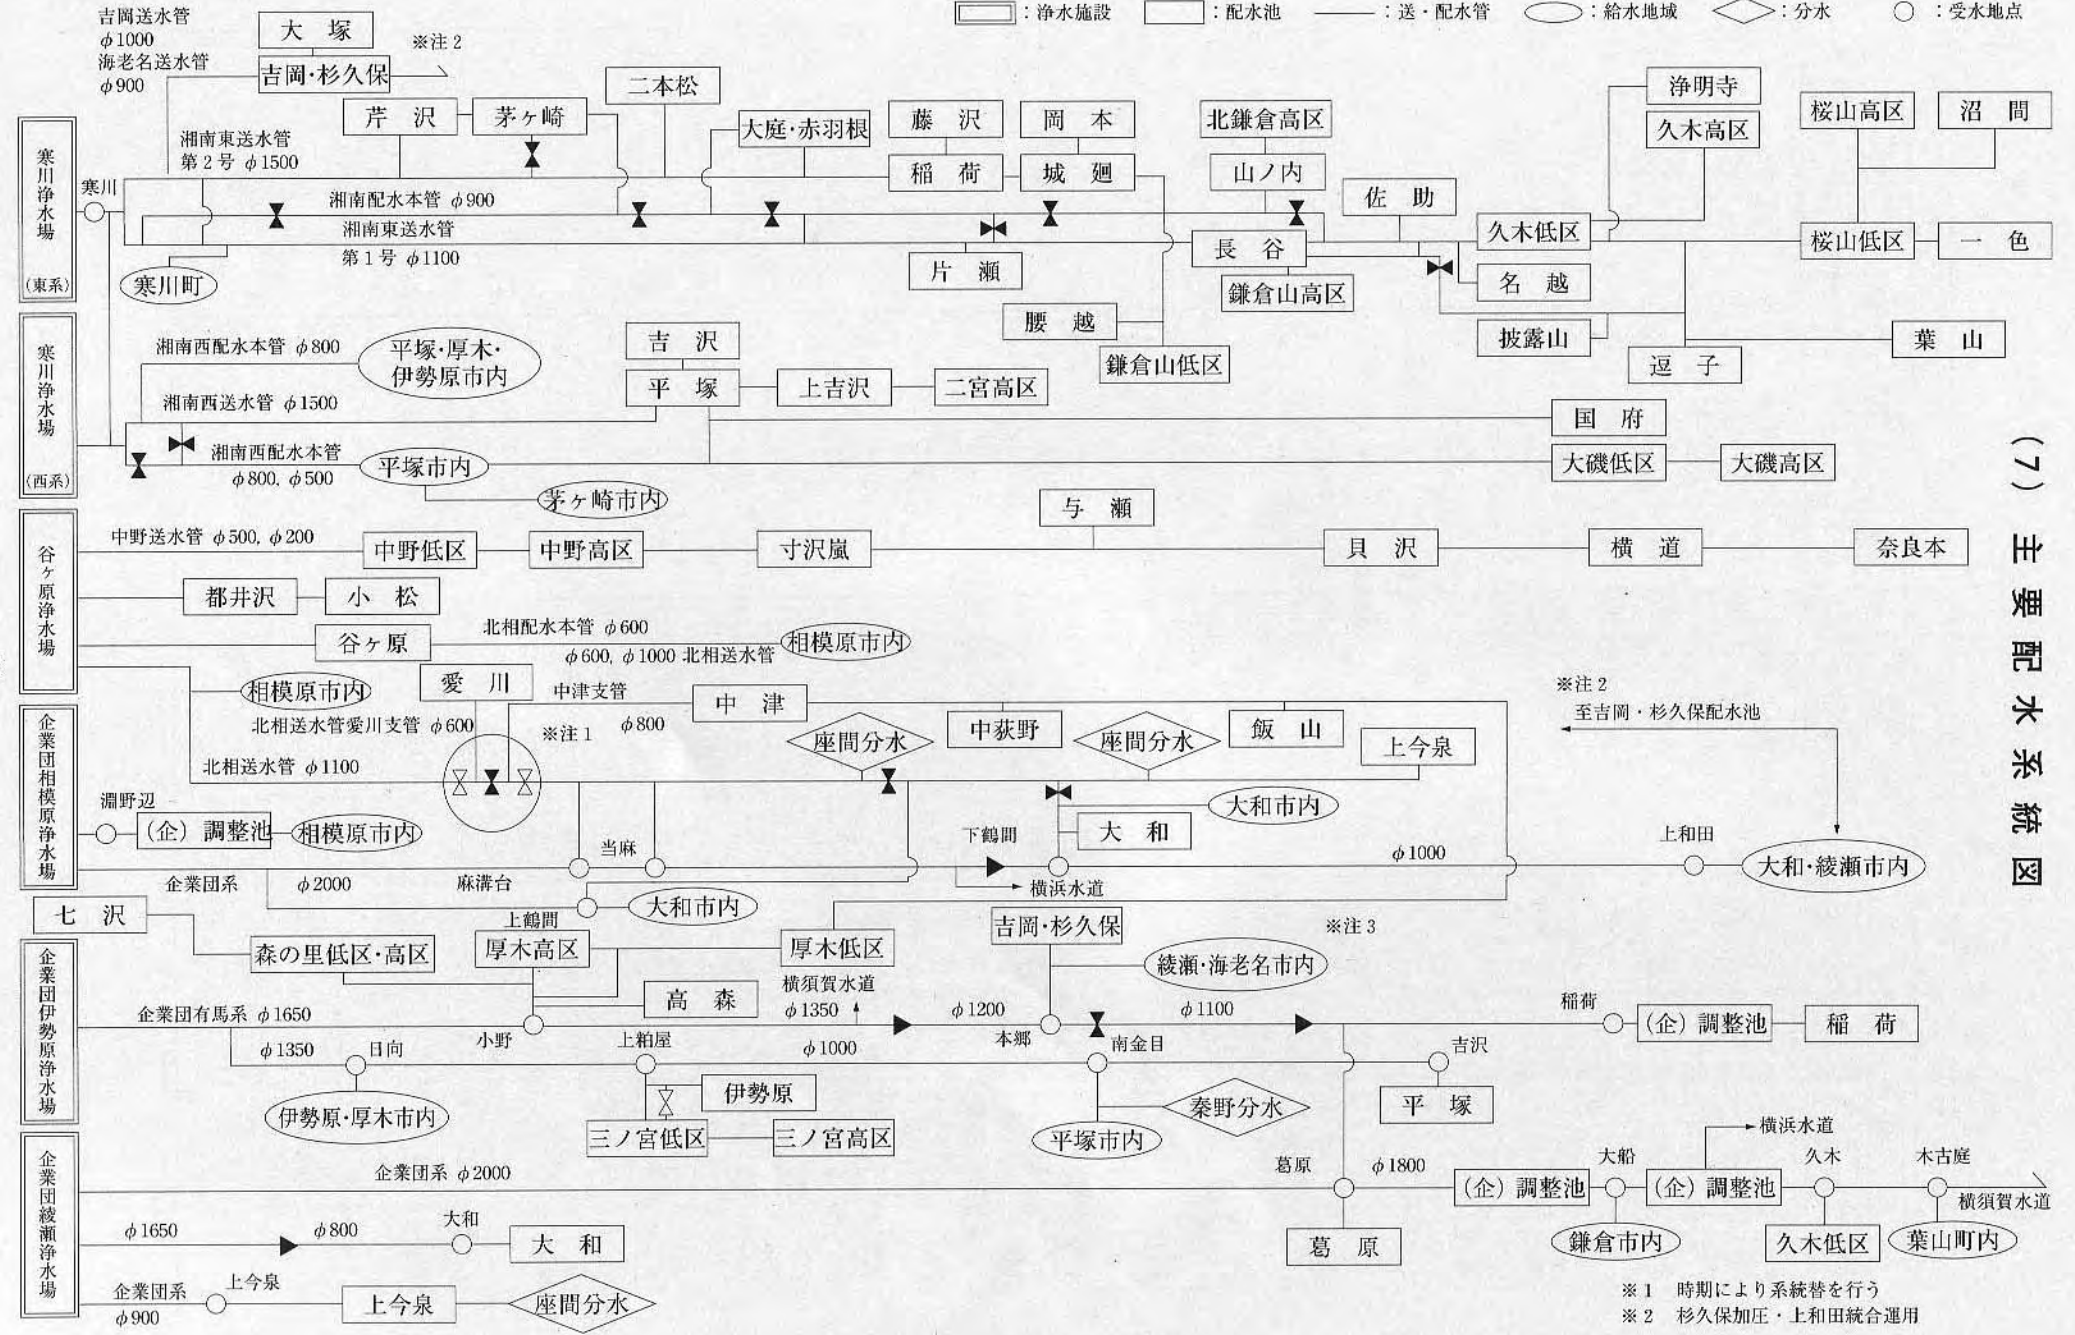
：浄水施設　：配水池　：送・配水管　：給水地域　：分水　：受水地点

（7）主要配水系統図

寒川浄水場（東系）
寒川浄水場（西系）
谷ヶ原浄水場
企業団相模原浄水場
企業団伊勢原浄水場
企業団綾瀬浄水場

吉岡送水管 $\phi 1000$
海老名送水管 $\phi 900$
大塚
吉岡・杉久保
※注2
二本松
芹沢
茅ヶ崎
湘南東送水管 第2号 $\phi 1500$
寒川
湘南配水本管 $\phi 900$
湘南東送水管 第1号 $\phi 1100$
寒川町
大庭・赤羽根
藤沢
稲荷
岡本
城廻
片瀬
腰越
鎌倉山低区
北鎌倉高区
山ノ内
長谷
鎌倉山高区
佐助
浄明寺
久木高区
久木低区
名越
披露山
逗子
桜山高区
沼間
桜山低区
一色
葉山

湘南西配水本管 $\phi 800$
平塚・厚木・伊勢原市内
湘南西送水管 $\phi 1500$
湘南西配水本管 $\phi 800, \phi 500$
平塚市内
茅ヶ崎市内
吉沢
平塚
上吉沢
二宮高区
国府
大磯低区
大磯高区

中野送水管 $\phi 500, \phi 200$
中野低区
中野高区
寸沢嵐
与瀬
貝沢
横道
奈良本
都井沢
小松
谷ヶ原
北相配水本管 $\phi 600$
$\phi 600, \phi 1000$ 北相送水管
相模原市内
相模原市内
愛川
中津支管
$\phi 800$
中津
北相送水管愛川支管 $\phi 600$
※注1
座間分水
中荻野
座間分水
飯山
上今泉
※注2
至吉岡・杉久保配水池
北相送水管 $\phi 1100$
淵野辺
（企）調整池
相模原市内
当麻
大和市内
大和
下鶴間
横浜水道
$\phi 1000$
上和田
大和・綾瀬市内
企業団系
$\phi 2000$
麻溝台
大和市内
七沢
森の里低区・高区
上鶴間
厚木高区
厚木低区
吉岡・杉久保
綾瀬・海老名市内
※注3
高森
横須賀水道 $\phi 1350$
企業団有馬系 $\phi 1650$
小野
$\phi 1200$
本郷
$\phi 1100$
稲荷
（企）調整池
稲荷
$\phi 1350$
日向
上粕屋
$\phi 1000$
南金目
吉沢
伊勢原・厚木市内
伊勢原
三ノ宮低区
三ノ宮高区
秦野分水
平塚市内
平塚
企業団系 $\phi 2000$
葛原
$\phi 1800$
（企）調整池
大船
（企）調整池
横浜水道
久木
木古庭
横須賀水道
鎌倉市内
久木低区
葉山町内
葛原
$\phi 1650$
$\phi 800$
大和
大和
企業団系 $\phi 900$
上今泉
上今泉
座間分水

※1　時期により系統替を行う
※2　杉久保加圧・上和田統合運用